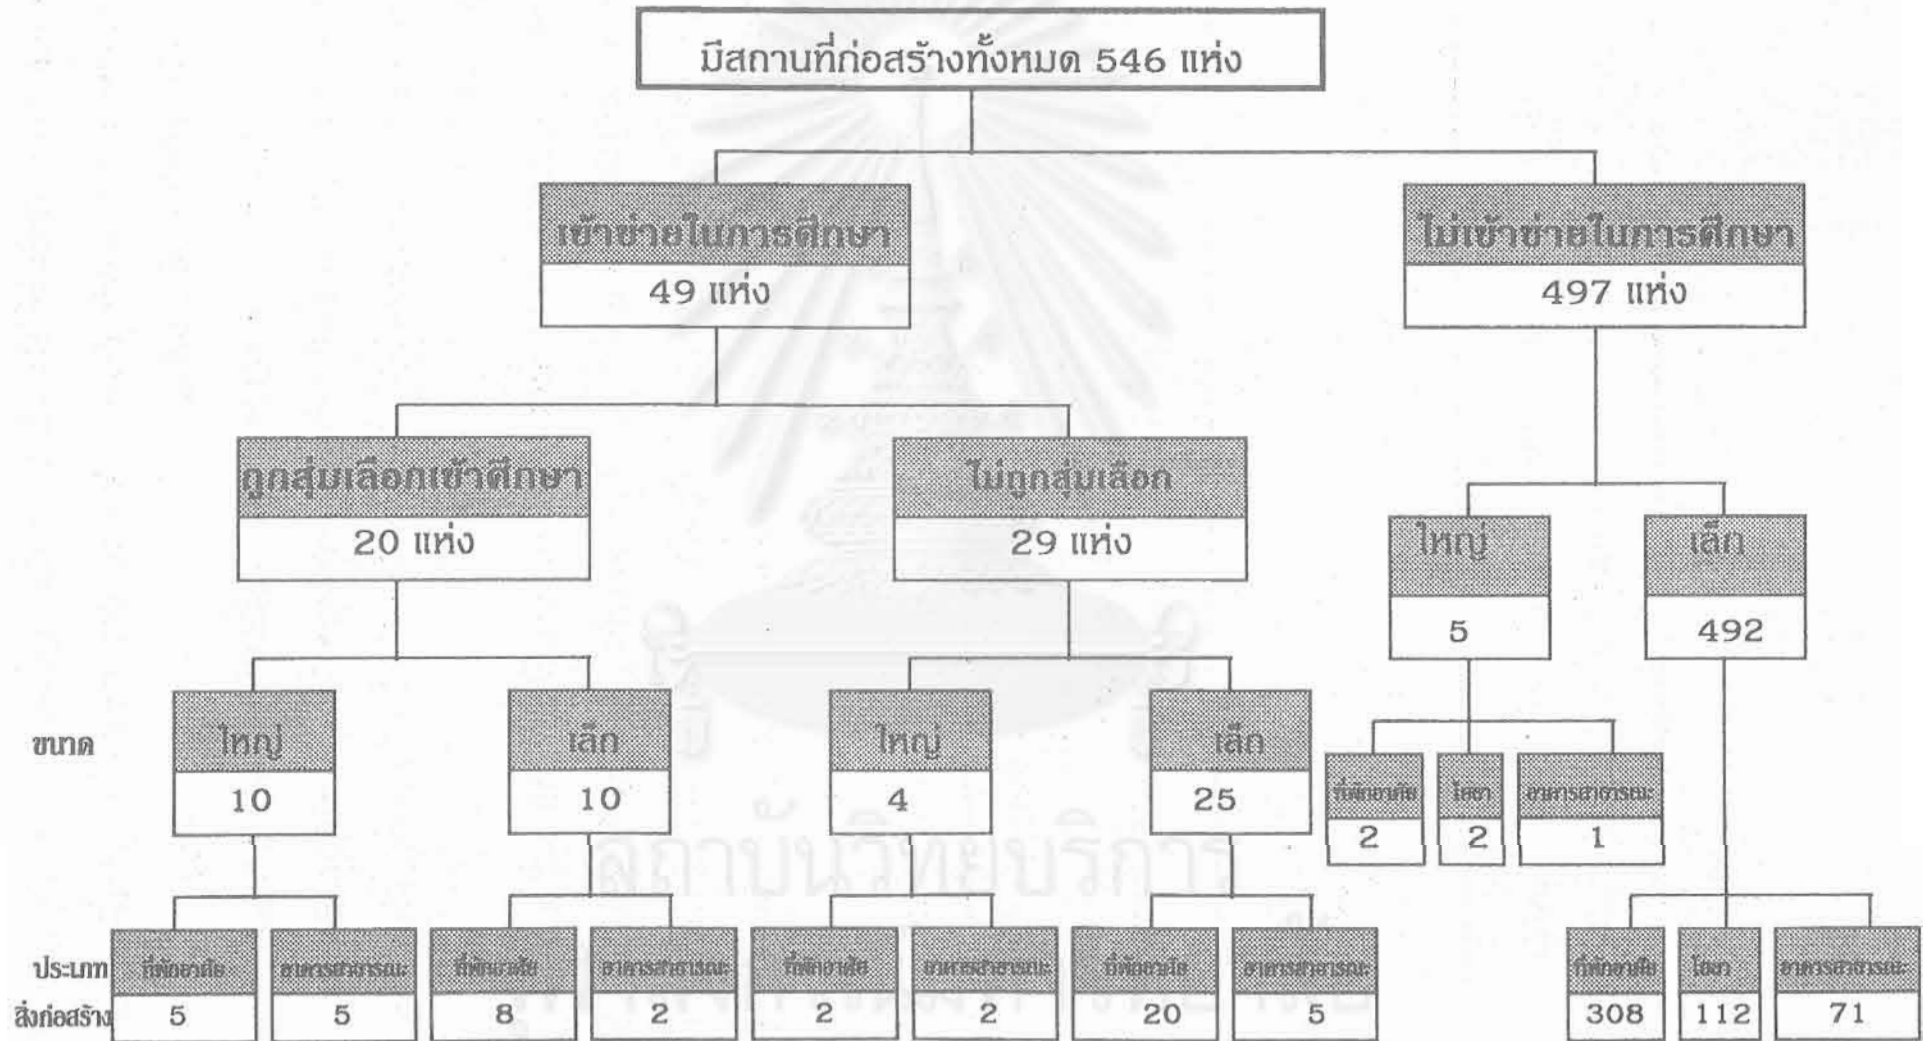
มีสถานที่ก่อสร้างทั้งหมด 546 แห่ง

เข้าข่ายในการศึกษา
49 แห่ง

ไม่เข้าข่ายในการศึกษา
497 แห่ง

ถูกสุ่มเลือกเข้าศึกษา
20 แห่ง

ไม่ถูกสุ่มเลือก
29 แห่ง

ใหญ่
5

เล็ก
492

ที่พักอาศัย
2

โรงงาน
2

อาคารสาธารณะ
1

ขนาด

ใหญ่
10

เล็ก
10

ใหญ่
4

เล็ก
25

ประเภทสิ่งก่อสร้าง

| ที่พักอาศัย | อาคารสาธารณะ | ที่พักอาศัย | อาคารสาธารณะ | ที่พักอาศัย | อาคารสาธารณะ | ที่พักอาศัย | อาคารสาธารณะ | ที่พักอาศัย | โรงงาน | อาคารสาธารณะ |
|---|---|---|---|---|---|---|---|---|---|---|
| 5 | 5 | 8 | 2 | 2 | 2 | 20 | 5 | 308 | 112 | 71 |